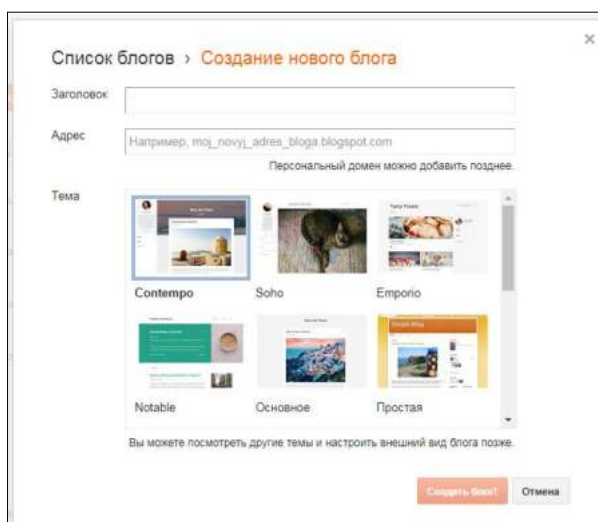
Список блогов › Создание нового блога

×

Заголовок

Адрес

Например, moj_novyj_adres_bloga.blogspot.com

Персональный домен можно добавить позднее.

Тема

Contempo

Soho

Emporio

Notable

Основное

Простая

Вы можете посмотреть другие темы и настроить внешний вид блога позже.

Создать блог!

Отмена